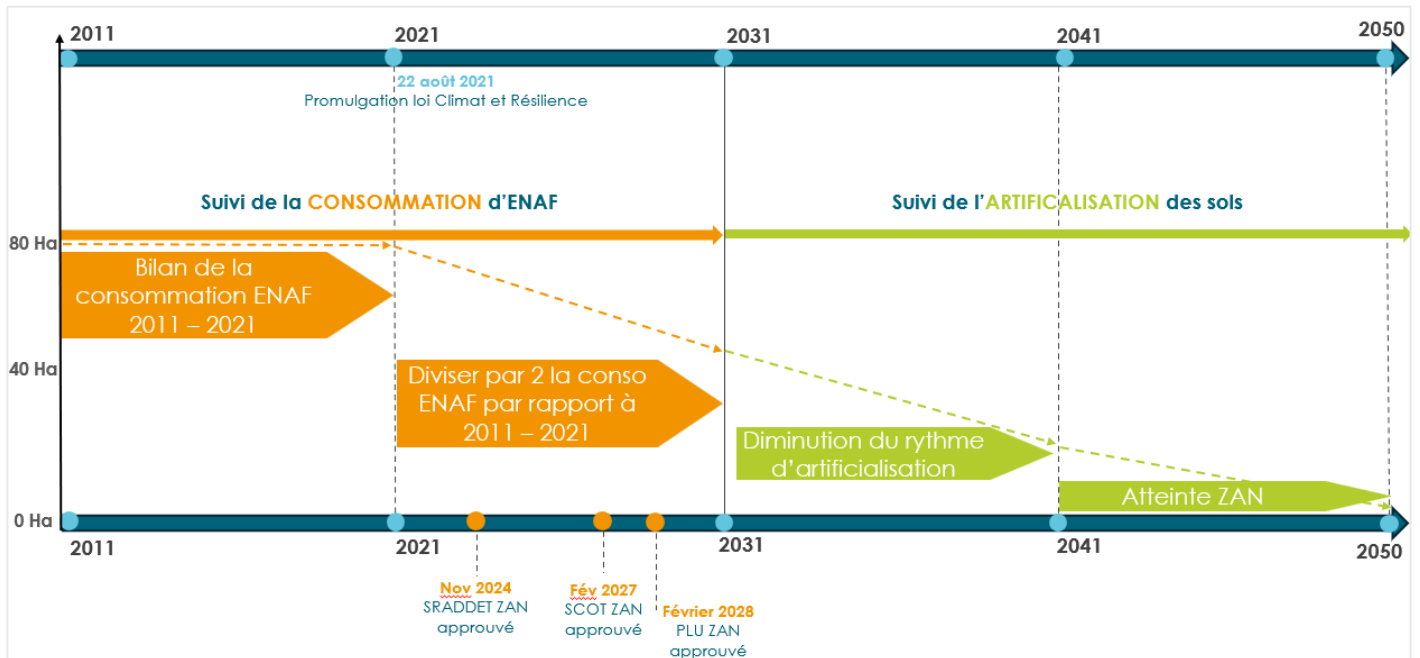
2011 2021 2031 2041 2050

22 août 2021
Promulgation loi Climat et Résilience

Suivi de la CONSOMMATION d'ENAF

Suivi de l'ARTIFICALISATION des sols

80 Ha

Bilan de la consommation ENAF 2011 – 2021

40 Ha

Diviser par 2 la conso ENAF par rapport à 2011 – 2021

Diminution du rythme d'artificialisation

Atteinte ZAN

0 Ha

2011 2021 2031 2041 2050

Nov 2024
SRADDET ZAN approuvé

Fév 2027
SCOT ZAN approuvé

Février 2028
PLU ZAN approuvé